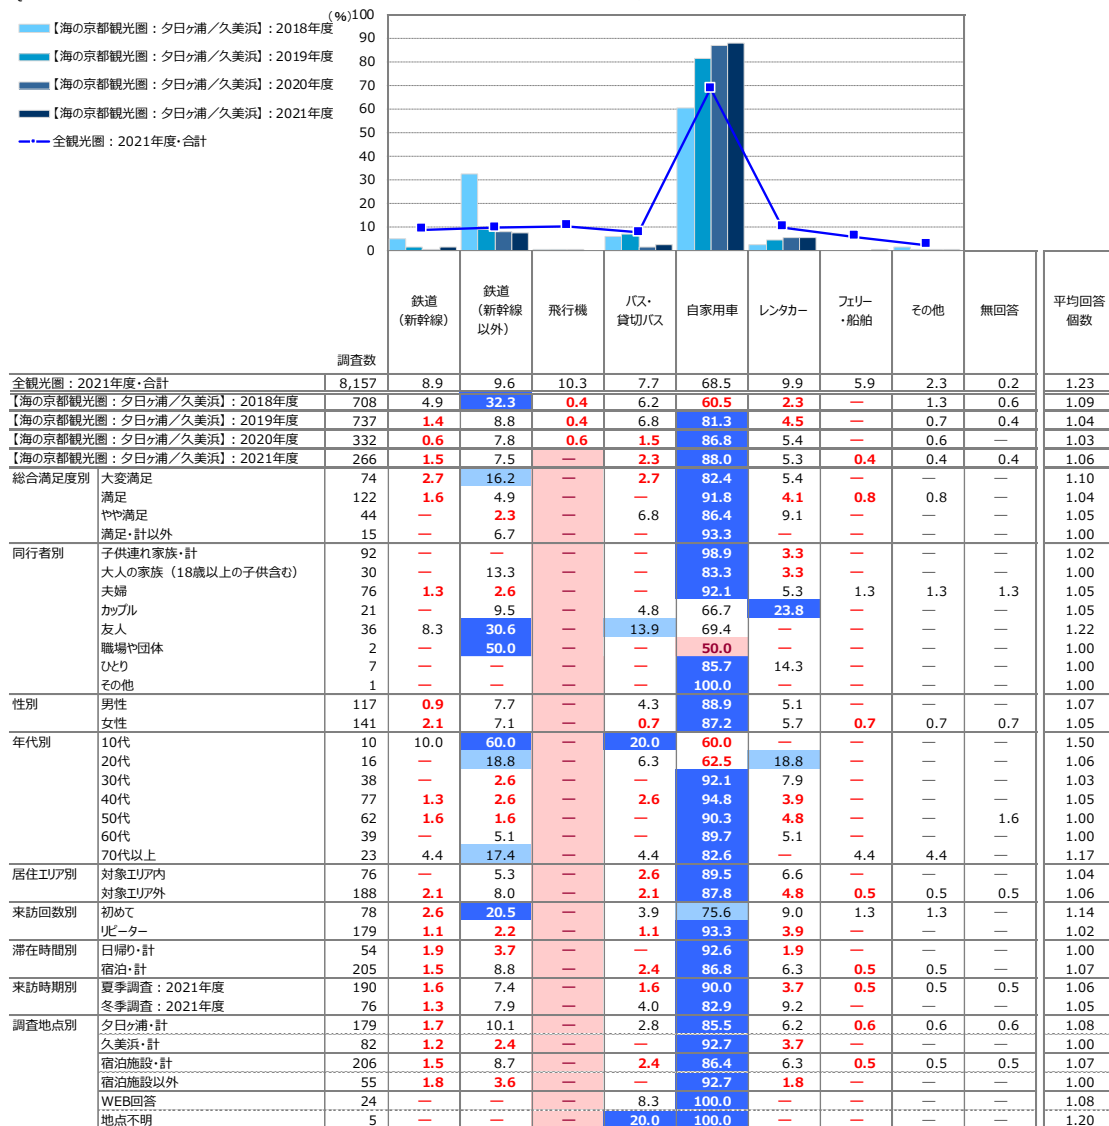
【海の京都観光圏：夕日ヶ浦／久美浜】：2018年度
【海の京都観光圏：夕日ヶ浦／久美浜】：2019年度
【海の京都観光圏：夕日ヶ浦／久美浜】：2020年度
【海の京都観光圏：夕日ヶ浦／久美浜】：2021年度
全観光圏：2021年度・合計

(%) 100 90 80 70 60 50 40 30 20 10 0

| | | 調査数 | 鉄道（新幹線） | 鉄道（新幹線以外） | 飛行機 | バス・貸切バス | 自家用車 | レンタカー | フェリー・船舶 | その他 | 無回答 | 平均回答個数 |
|---|---|---|---|---|---|---|---|---|---|---|---|---|
| 全観光圏：2021年度・合計 | | 8,157 | 8.9 | 9.6 | 10.3 | 7.7 | 68.5 | 9.9 | 5.9 | 2.3 | 0.2 | 1.23 |
| 【海の京都観光圏：夕日ヶ浦／久美浜】：2018年度 | | 708 | 4.9 | 32.3 | 0.4 | 6.2 | 60.5 | 2.3 | — | 1.3 | 0.6 | 1.09 |
| 【海の京都観光圏：夕日ヶ浦／久美浜】：2019年度 | | 737 | 1.4 | 8.8 | 0.4 | 6.8 | 81.3 | 4.5 | — | 0.7 | 0.4 | 1.04 |
| 【海の京都観光圏：夕日ヶ浦／久美浜】：2020年度 | | 332 | 0.6 | 7.8 | 0.6 | 1.5 | 86.8 | 5.4 | — | 0.6 | — | 1.03 |
| 【海の京都観光圏：夕日ヶ浦／久美浜】：2021年度 | | 266 | 1.5 | 7.5 | — | 2.3 | 88.0 | 5.3 | 0.4 | 0.4 | 0.4 | 1.06 |
| 総合満足度別 | 大変満足 | 74 | 2.7 | 16.2 | — | 2.7 | 82.4 | 5.4 | — | — | — | 1.10 |
| | 満足 | 122 | 1.6 | 4.9 | — | — | 91.8 | 4.1 | 0.8 | 0.8 | — | 1.04 |
| | やや満足 | 44 | — | 2.3 | — | 6.8 | 86.4 | 9.1 | — | — | — | 1.05 |
| | 満足・計以外 | 15 | — | 6.7 | — | — | 93.3 | — | — | — | — | 1.00 |
| 同行者別 | 子供連れ家族・計 | 92 | — | — | — | — | 98.9 | 3.3 | — | — | — | 1.02 |
| | 大人の家族（18歳以上の子供含む） | 30 | — | 13.3 | — | — | 83.3 | 3.3 | — | — | — | 1.00 |
| | 夫婦 | 76 | 1.3 | 2.6 | — | — | 92.1 | 5.3 | 1.3 | 1.3 | 1.3 | 1.05 |
| | カップル | 21 | — | 9.5 | — | 4.8 | 66.7 | 23.8 | — | — | — | 1.05 |
| | 友人 | 36 | 8.3 | 30.6 | — | 13.9 | 69.4 | — | — | — | — | 1.22 |
| | 職場や団体 | 2 | — | 50.0 | — | — | 50.0 | — | — | — | — | 1.00 |
| | ひとり | 7 | — | — | — | — | 85.7 | 14.3 | — | — | — | 1.00 |
| | その他 | 1 | — | — | — | — | 100.0 | — | — | — | — | 1.00 |
| 性別 | 男性 | 117 | 0.9 | 7.7 | — | 4.3 | 88.9 | 5.1 | — | — | — | 1.07 |
| | 女性 | 141 | 2.1 | 7.1 | — | 0.7 | 87.2 | 5.7 | 0.7 | 0.7 | 0.7 | 1.05 |
| 年代別 | 10代 | 10 | 10.0 | 60.0 | — | 20.0 | 60.0 | — | — | — | — | 1.50 |
| | 20代 | 16 | — | 18.8 | — | 6.3 | 62.5 | 18.8 | — | — | — | 1.06 |
| | 30代 | 38 | — | 2.6 | — | — | 92.1 | 7.9 | — | — | — | 1.03 |
| | 40代 | 77 | 1.3 | 2.6 | — | 2.6 | 94.8 | 3.9 | — | — | — | 1.05 |
| | 50代 | 62 | 1.6 | 1.6 | — | — | 90.3 | 4.8 | — | — | 1.6 | 1.00 |
| | 60代 | 39 | — | 5.1 | — | — | 89.7 | 5.1 | — | — | — | 1.00 |
| | 70代以上 | 23 | 4.4 | 17.4 | — | 4.4 | 82.6 | — | 4.4 | 4.4 | — | 1.17 |
| 居住エリア別 | 対象エリア内 | 76 | — | 5.3 | — | 2.6 | 89.5 | 6.6 | — | — | — | 1.04 |
| | 対象エリア外 | 188 | 2.1 | 8.0 | — | 2.1 | 87.8 | 4.8 | 0.5 | 0.5 | 0.5 | 1.06 |
| 来訪回数別 | 初めて | 78 | 2.6 | 20.5 | — | 3.9 | 75.6 | 9.0 | 1.3 | 1.3 | — | 1.14 |
| | リピーター | 179 | 1.1 | 2.2 | — | 1.1 | 93.3 | 3.9 | — | — | — | 1.02 |
| 滞在時間別 | 日帰り・計 | 54 | 1.9 | 3.7 | — | — | 92.6 | 1.9 | — | — | — | 1.00 |
| | 宿泊・計 | 205 | 1.5 | 8.8 | — | 2.4 | 86.8 | 6.3 | 0.5 | 0.5 | — | 1.07 |
| 来訪時期別 | 夏季調査：2021年度 | 190 | 1.6 | 7.4 | — | 1.6 | 90.0 | 3.7 | 0.5 | 0.5 | 0.5 | 1.06 |
| | 冬季調査：2021年度 | 76 | 1.3 | 7.9 | — | 4.0 | 82.9 | 9.2 | — | — | — | 1.05 |
| 調査地点別 | 夕日ヶ浦・計 | 179 | 1.7 | 10.1 | — | 2.8 | 85.5 | 6.2 | 0.6 | 0.6 | 0.6 | 1.08 |
| | 久美浜・計 | 82 | 1.2 | 2.4 | — | — | 92.7 | 3.7 | — | — | — | 1.00 |
| | 宿泊施設・計 | 206 | 1.5 | 8.7 | — | 2.4 | 86.4 | 6.3 | 0.5 | 0.5 | 0.5 | 1.07 |
| | 宿泊施設以外 | 55 | 1.8 | 3.6 | — | — | 92.7 | 1.8 | — | — | — | 1.00 |
| | WEB回答 | 24 | — | — | — | 8.3 | 100.0 | — | — | — | — | 1.08 |
| | 地点不明 | 5 | — | — | — | 20.0 | 100.0 | — | — | — | — | 1.20 |